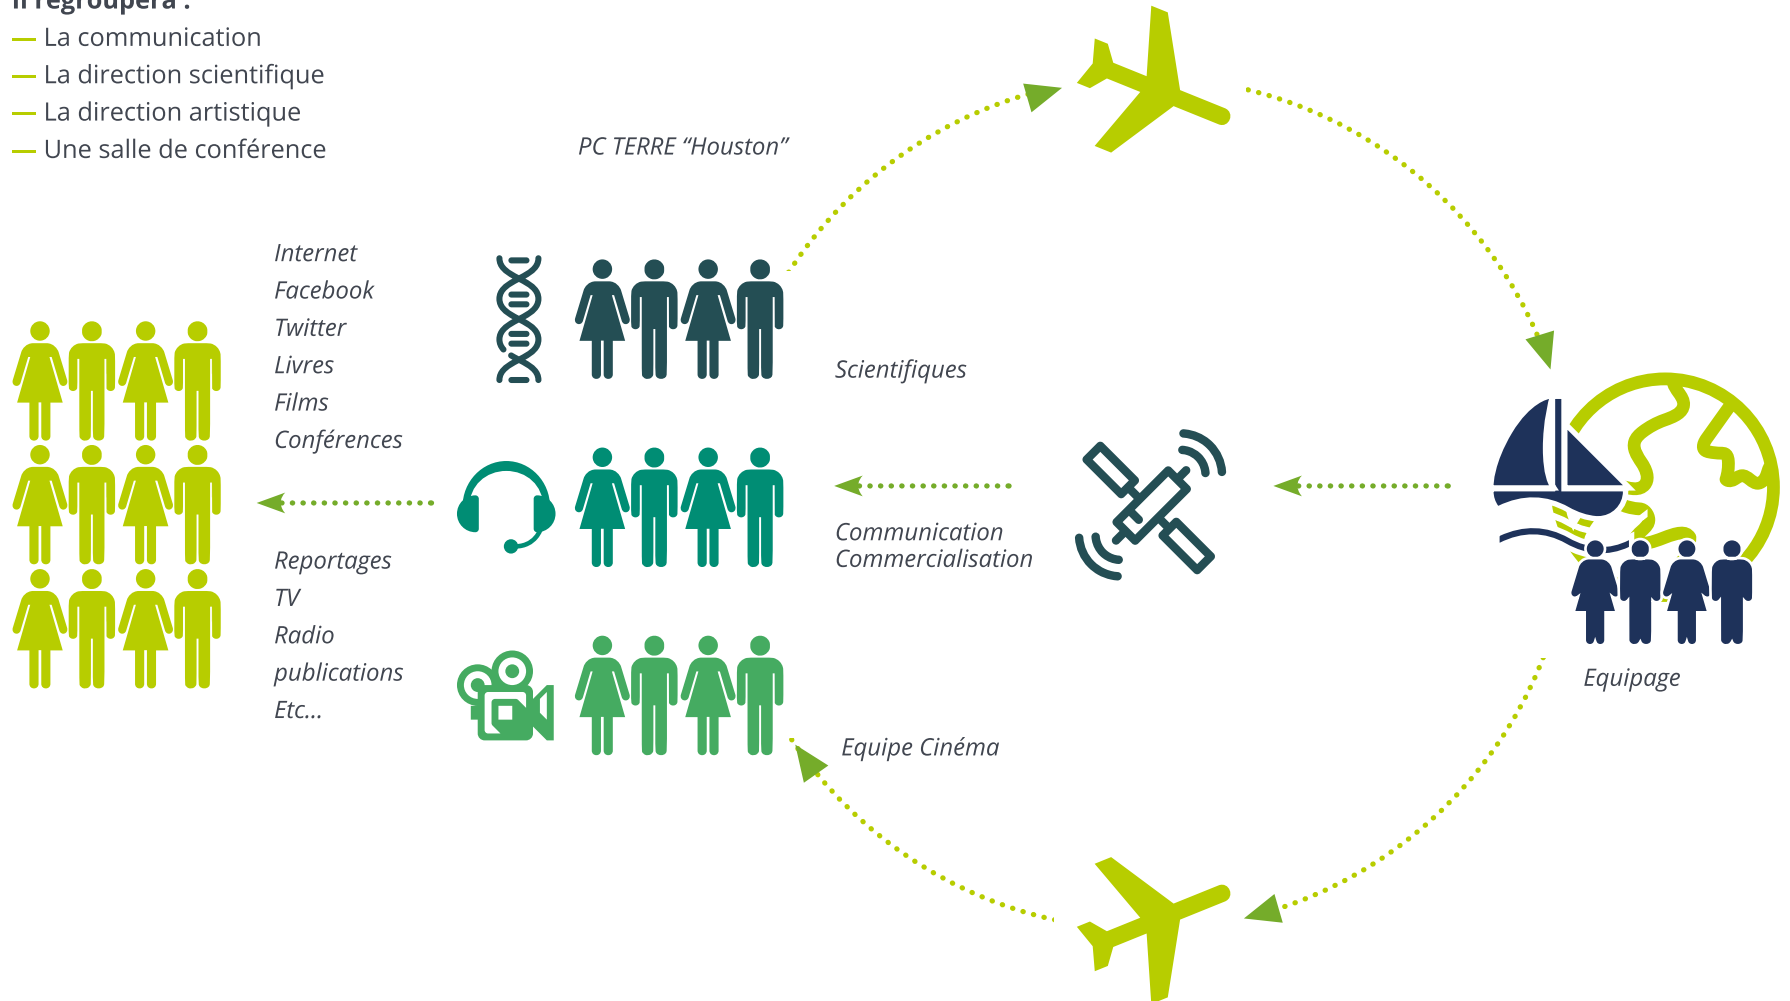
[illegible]
— La communication
— La direction scientifique
— La direction artistique
— Une salle de conférence

PC TERRE "Houston"

Internet
Facebook
Twitter
Livres
Films
Conférences

Scientifiques

Communication
Commercialisation

Reportages
TV
Radio
publications
Etc...

Equipage

Equipe Cinéma